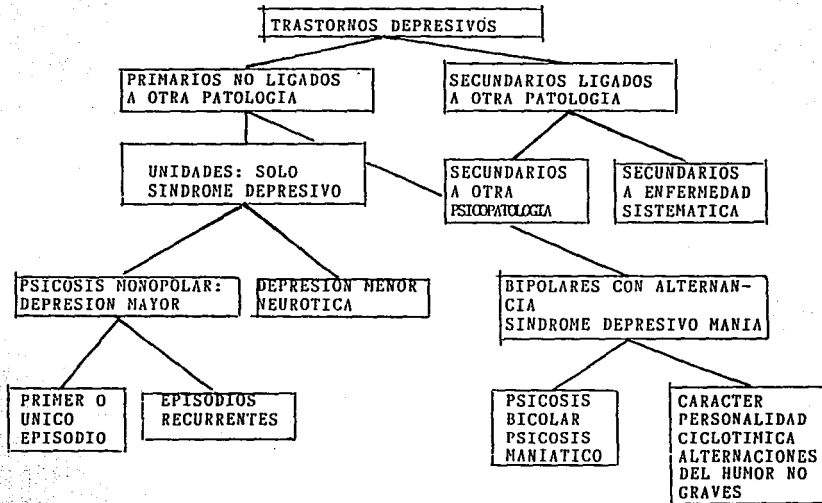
TRASTORNOS DEPRESIVOS

PRIMARIOS NO LIGADOS A OTRA PATOLOGIA

SECUNDARIOS LIGADOS A OTRA PATOLOGIA

UNIDADES: SOLO SINDROME DEPRESIVO

SECUNDARIOS A OTRA PSICOPATOLOGIA

SECUNDARIOS A ENFERMEDAD SISTEMATICA

PSICOSIS NONOPOLAR: DEPRESION MAYOR

DEPRESION MENOR NEUROTICA

BIPOLARES CON ALTERNANCIA SINDROME DEPRESIVO MANIA

PRIMER O UNICO EPISODIO

EPISODIOS RECURRENTES

PSICOSIS BICOLAR PSICOSIS MANIATICO

CARACTER PERSONALIDAD CICLOTIMICA ALTERNACIONES DEL HUMOR NO GRAVES